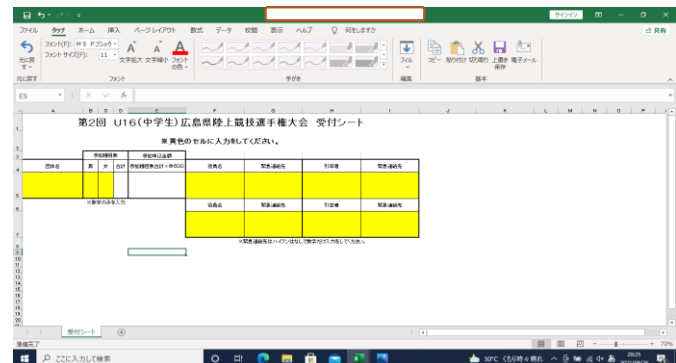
サインイン

ファイル タッチ ホーム 挿入 ページレイアウト 数式 データ 校閲 表示 ヘルプ 何をしますか

共有

元に戻す フォント(F): ＭＳ Ｐゴシック フォント サイズ(F): 11 文字拡大 文字縮小 フォントの色 フォント 手書き フィル 編集 コピー 貼り付け 切り取り 上書き保存 電子メール 基本

E9

第2回 U16(中学生)広島県陸上競技選手権大会 受付シート

※黄色のセルに入力をしてください。

| 団体名 | 参加選手数 男 | 女 | 合計 | 参加申込金額 参加選手数合計×中800 | 氏名 | 緊急連絡先 | 引率者 | 緊急連絡先 |
|---|---|---|---|---|---|---|---|---|
| | | | | | | | | |

※数字のみを入力

| 監督者 | 緊急連絡先 | 引率者 | 緊急連絡先 |
|---|---|---|---|
| | | | |

※緊急連絡先はハイフンなしで数字だけ入力をしてください。

受付シート

準備完了

ここに入力して検索

30°C くもり時々晴れ